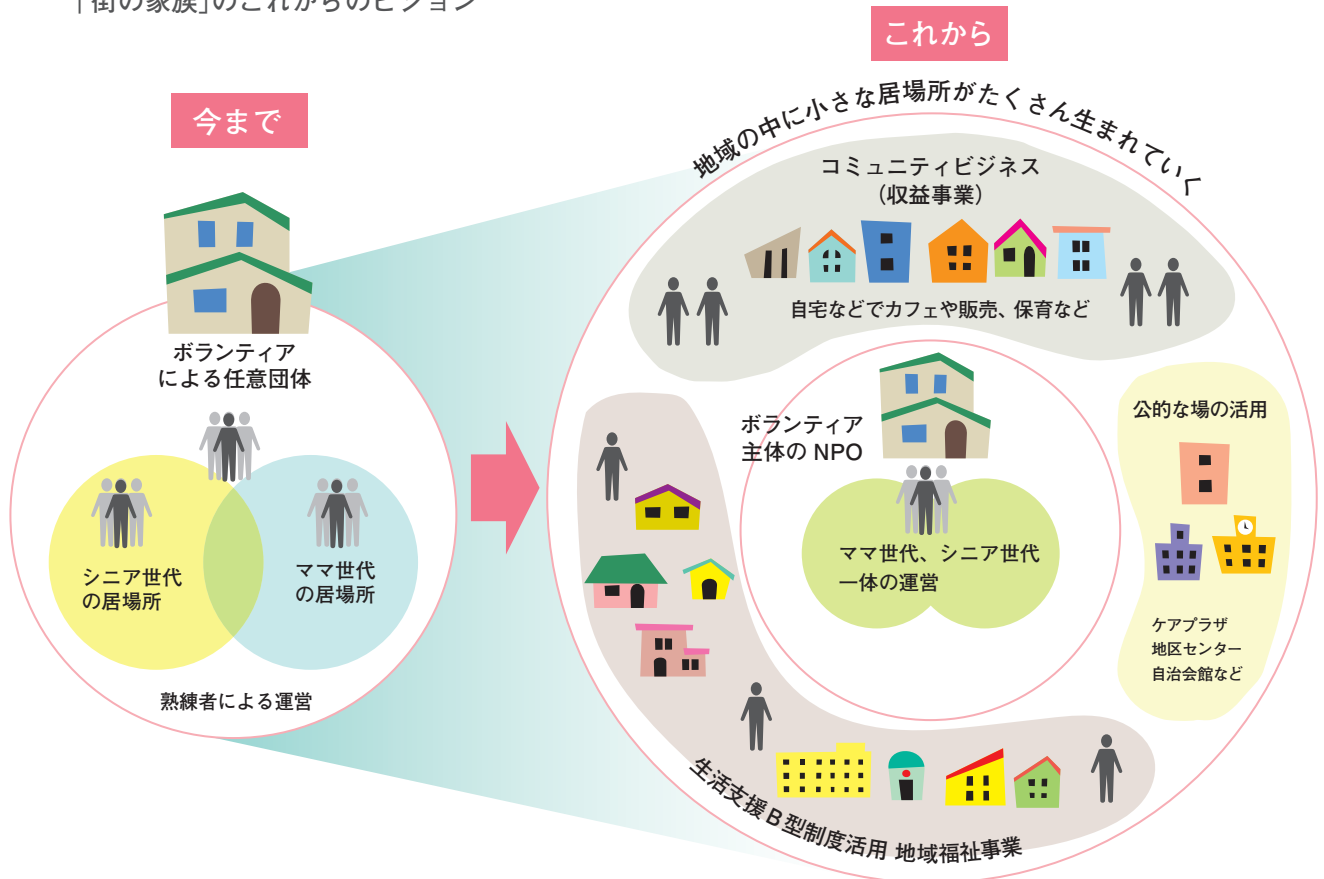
「街の家族」のこれからのビジョン

今まで

ボランティアによる任意団体

シニア世代の居場所

ママ世代の居場所

熟練者による運営

これから

地域の中に小さな居場所がたくさん生まれていく

コミュニティビジネス（収益事業）

自宅などでカフェや販売、保育など

ボランティア主体の NPO

ママ世代、シニア世代一体の運営

公的な場の活用

ケアプラザ
地区センター
自治会館など

生活支援 B 型制度活用 地域福祉事業